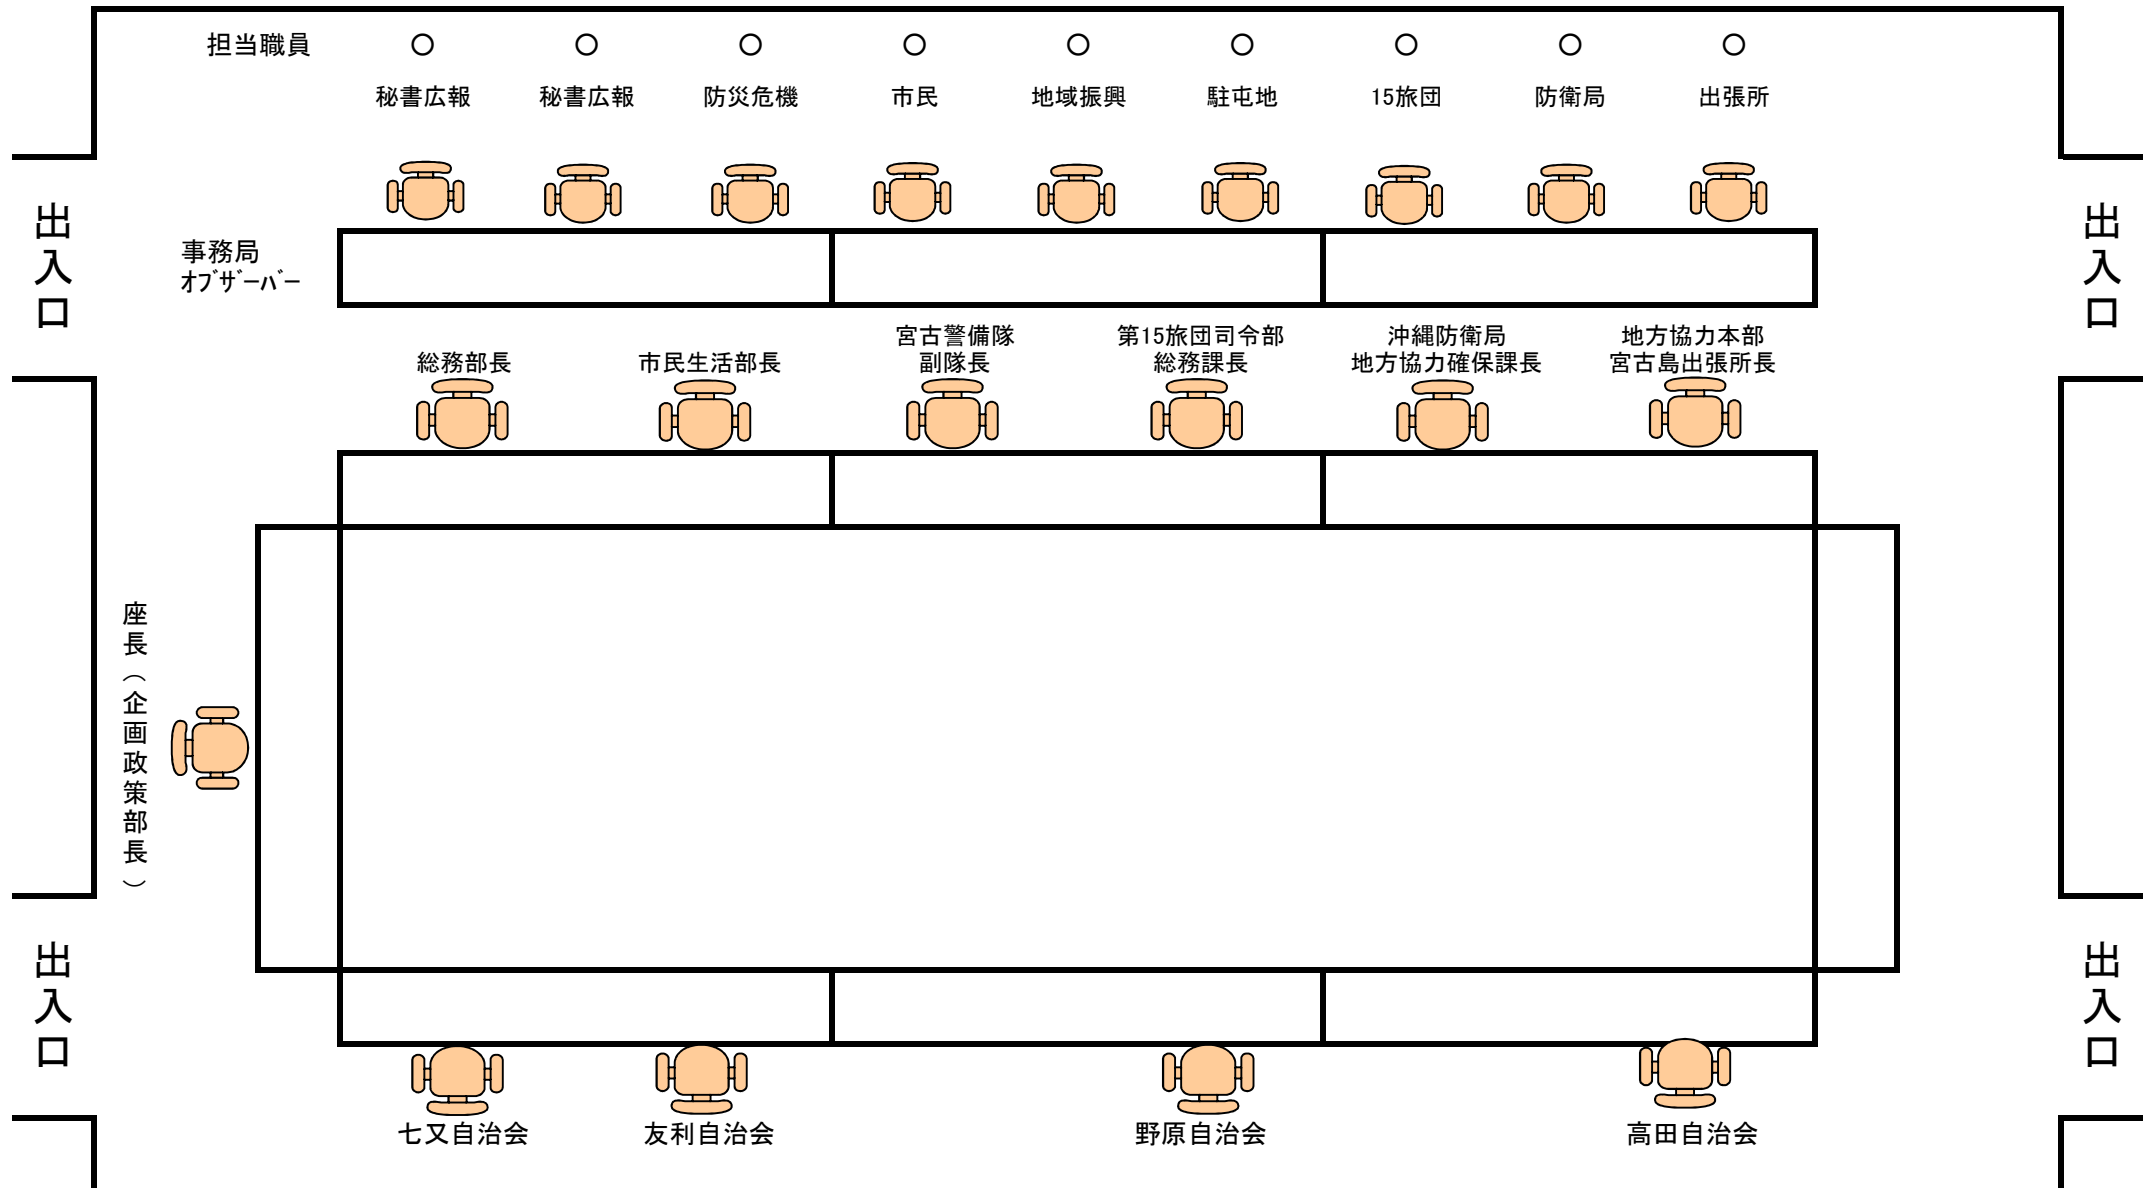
担当職員 ○ ○ ○ ○ ○ ○ ○ ○ ○

秘書広報 秘書広報 防災危機 市民 地域振興 駐屯地 15旅団 防衛局 出張所

出入口

出入口

事務局
オブザーバー

総務部長 市民生活部長 宮古警備隊
副隊長 第15旅団司令部
総務課長 沖縄防衛局
地方協力確保課長 地方協力本部
宮古島出張所長

座長（企画政策部長）

出入口

出入口

七又自治会 友利自治会 野原自治会 高田自治会